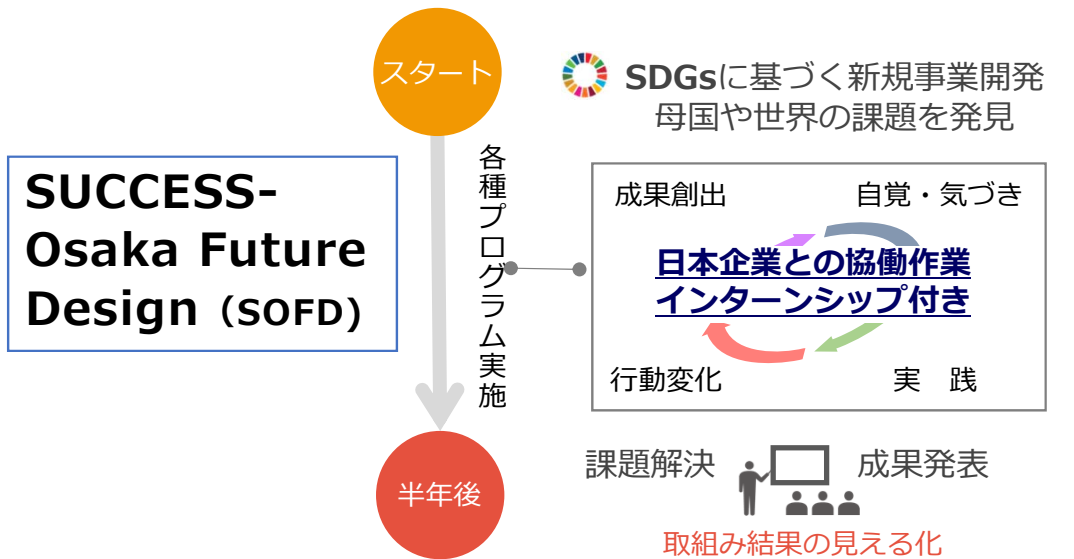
スタート

SDGsに基づく新規事業開発
母国や世界の課題を発見

SUCCESS-Osaka Future Design（SOFD）

各種プログラム実施

成果創出

自覚・気づき

日本企業との協働作業
インターンシップ付き

行動変化

実　践

半年後

課題解決

成果発表

取組み結果の見える化